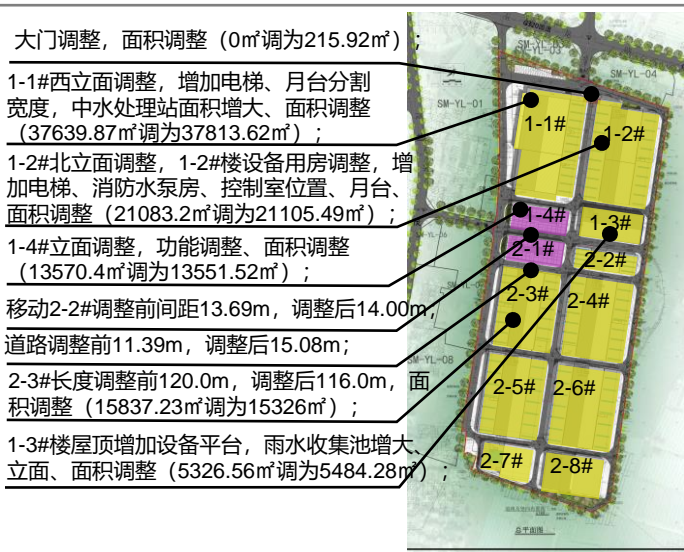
大门调整，面积调整（0㎡调为215.92㎡）；

1-1#西立面调整，增加电梯、月台分割宽度，中水处理站面积增大、面积调整（37639.87㎡调为37813.62㎡）；

1-2#北立面调整，1-2#楼设备用房调整，增加电梯、消防水泵房、控制室位置、月台、面积调整（21083.2㎡调为21105.49㎡）；

1-4#立面调整，功能调整、面积调整（13570.4㎡调为13551.52㎡）；

移动2-2#调整前间距13.69m，调整后14.00m，

道路调整前11.39m，调整后15.08m；

2-3#长度调整前120.0m，调整后116.0m，面积调整（15837.23㎡调为15326㎡）；

1-3#楼屋顶增加设备平台，雨水收集池增大、立面、面积调整（5326.56㎡调为5484.28㎡）；

SM-YL-03
SM-YL-04
SM-YL-01
SM-YL-08
1-1#
1-2#
1-4#
1-3#
2-1#
2-2#
2-3#
2-4#
2-5#
2-6#
2-7#
2-8#
总平面图